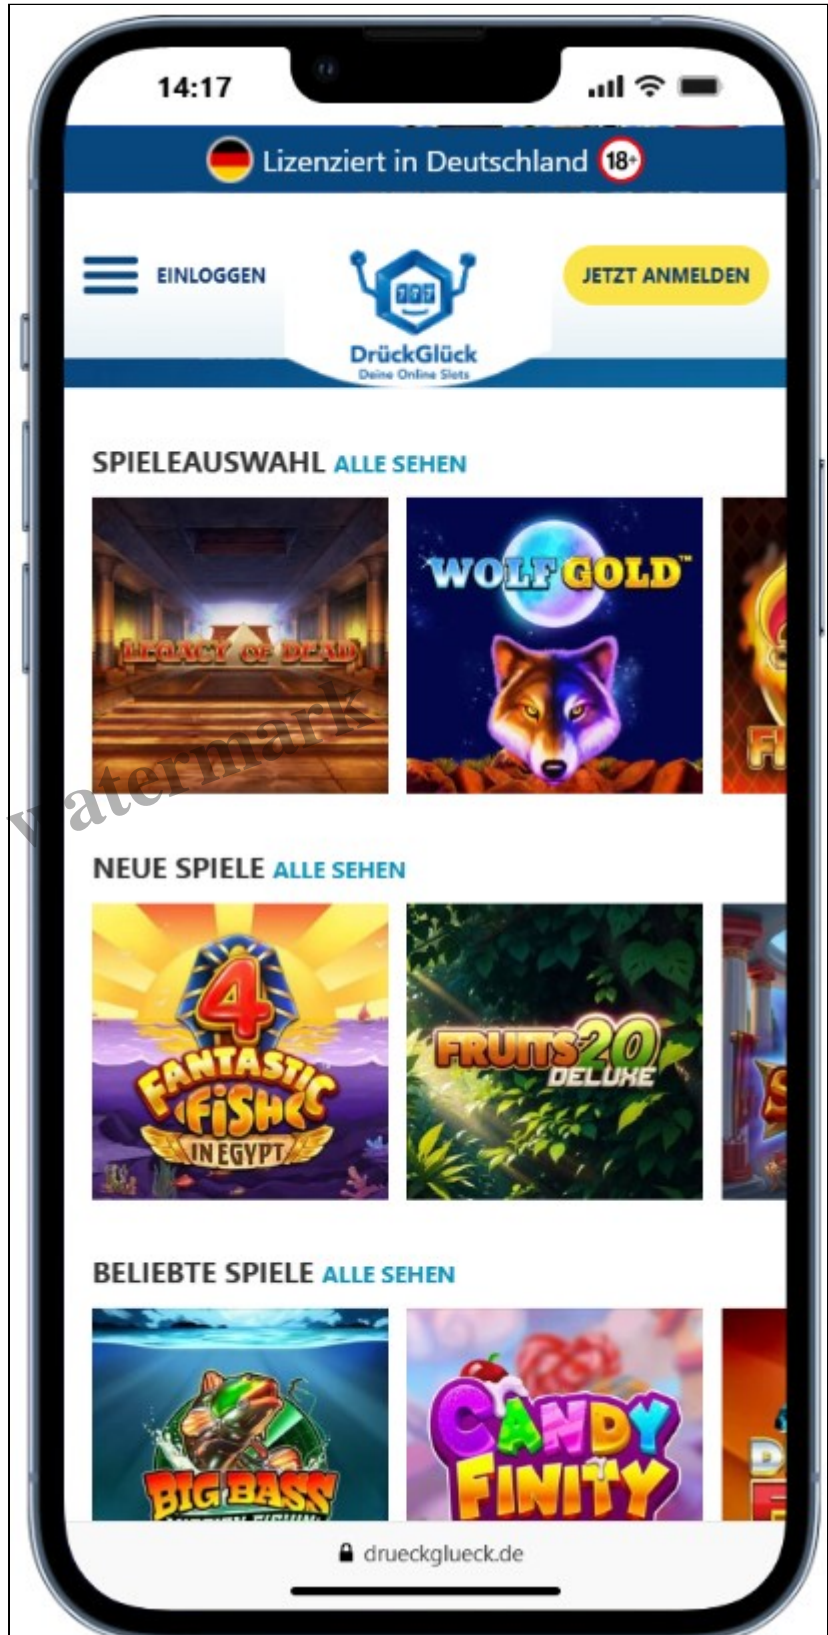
14:17

Lizenziert in Deutschland 18+

EINLOGGEN

777

DrückGlück
Deine Online Slots

JETZT ANMELDEN

SPIELEAUSWAHL ALLE SEHEN

LEGACY OF DEAD

WOLF GOLD™

watermark

NEUE SPIELE ALLE SEHEN

4 FANTASTIC FISH IN EGYPT

FRUITS 20 DELUXE

BELIEBTE SPIELE ALLE SEHEN

BIG BASS

CANDY FINITY

drueckglueck.de